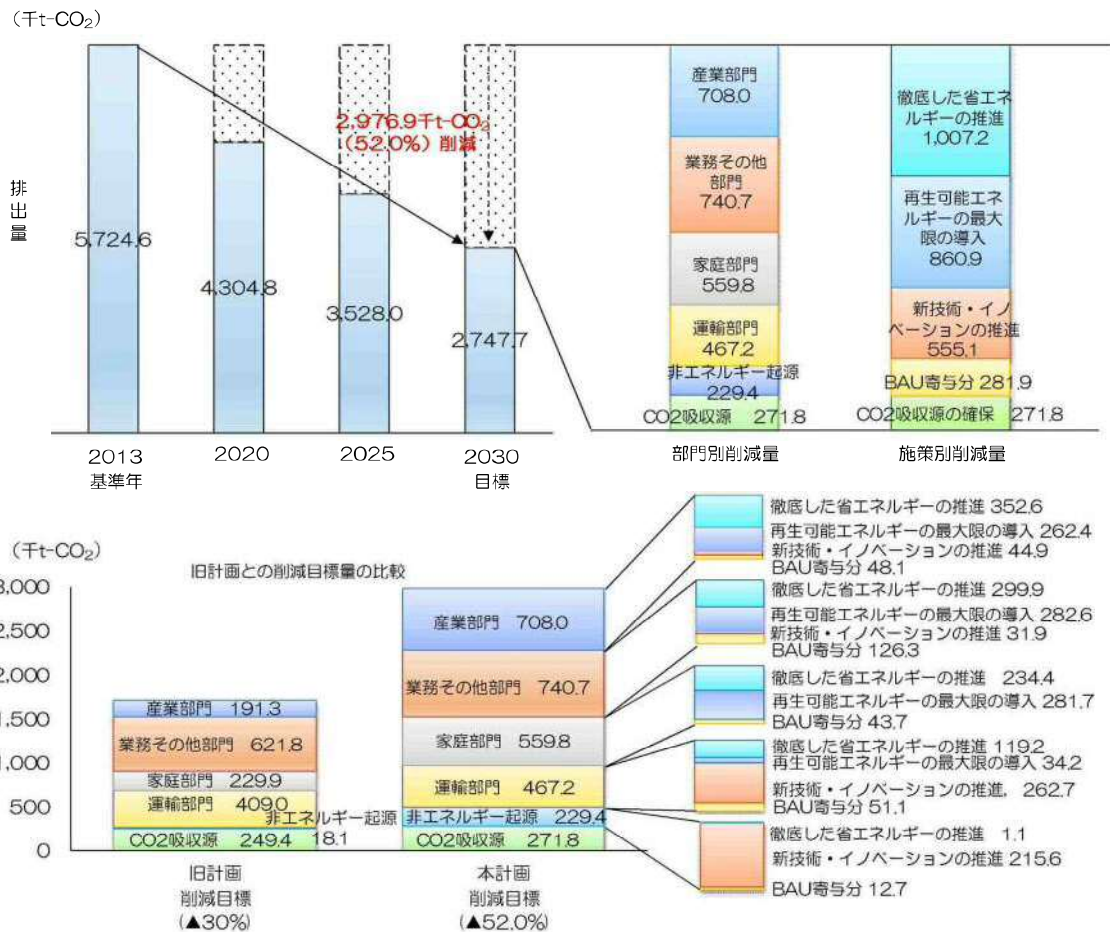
（千t-$CO_2$）

排出量

5,724.6

4,304.8

3,528.0

2,747.7

2,976.9千t-$CO_2$（52.0%）削減

2013
基準年

2020

2025

2030
目標

産業部門
708.0

業務その他部門
740.7

家庭部門
559.8

運輸部門
467.2

非エネルギー起源
229.4

CO2吸収源 271.8

部門別削減量

徹底した省エネルギーの推進
1,007.2

再生可能エネルギーの最大限の導入
860.9

新技術・イノベーションの推進
555.1

BAU寄与分 281.9

CO2吸収源の確保 271.8

施策別削減量

（千t-$CO_2$）

旧計画との削減目標量の比較

3,000
2,500
2,000
1,500
1,000
500
0

産業部門 191.3
業務その他部門 621.8
家庭部門 229.9
運輸部門 409.0
非エネルギー起源 18.1
CO2吸収源 249.4

旧計画
削減目標
（▲30%）

産業部門 708.0
業務その他部門 740.7
家庭部門 559.8
運輸部門 467.2
非エネルギー起源 229.4
CO2吸収源 271.8

本計画
削減目標
（▲52.0%）

徹底した省エネルギーの推進 352.6
再生可能エネルギーの最大限の導入 262.4
新技術・イノベーションの推進 44.9
BAU寄与分 48.1

徹底した省エネルギーの推進 299.9
再生可能エネルギーの最大限の導入 282.6
新技術・イノベーションの推進 31.9
BAU寄与分 126.3

徹底した省エネルギーの推進 234.4
再生可能エネルギーの最大限の導入 281.7
BAU寄与分 43.7

徹底した省エネルギーの推進 119.2
再生可能エネルギーの最大限の導入 34.2
新技術・イノベーションの推進、262.7
BAU寄与分 51.1

徹底した省エネルギーの推進 1.1
新技術・イノベーションの推進 215.6
BAU寄与分 12.7